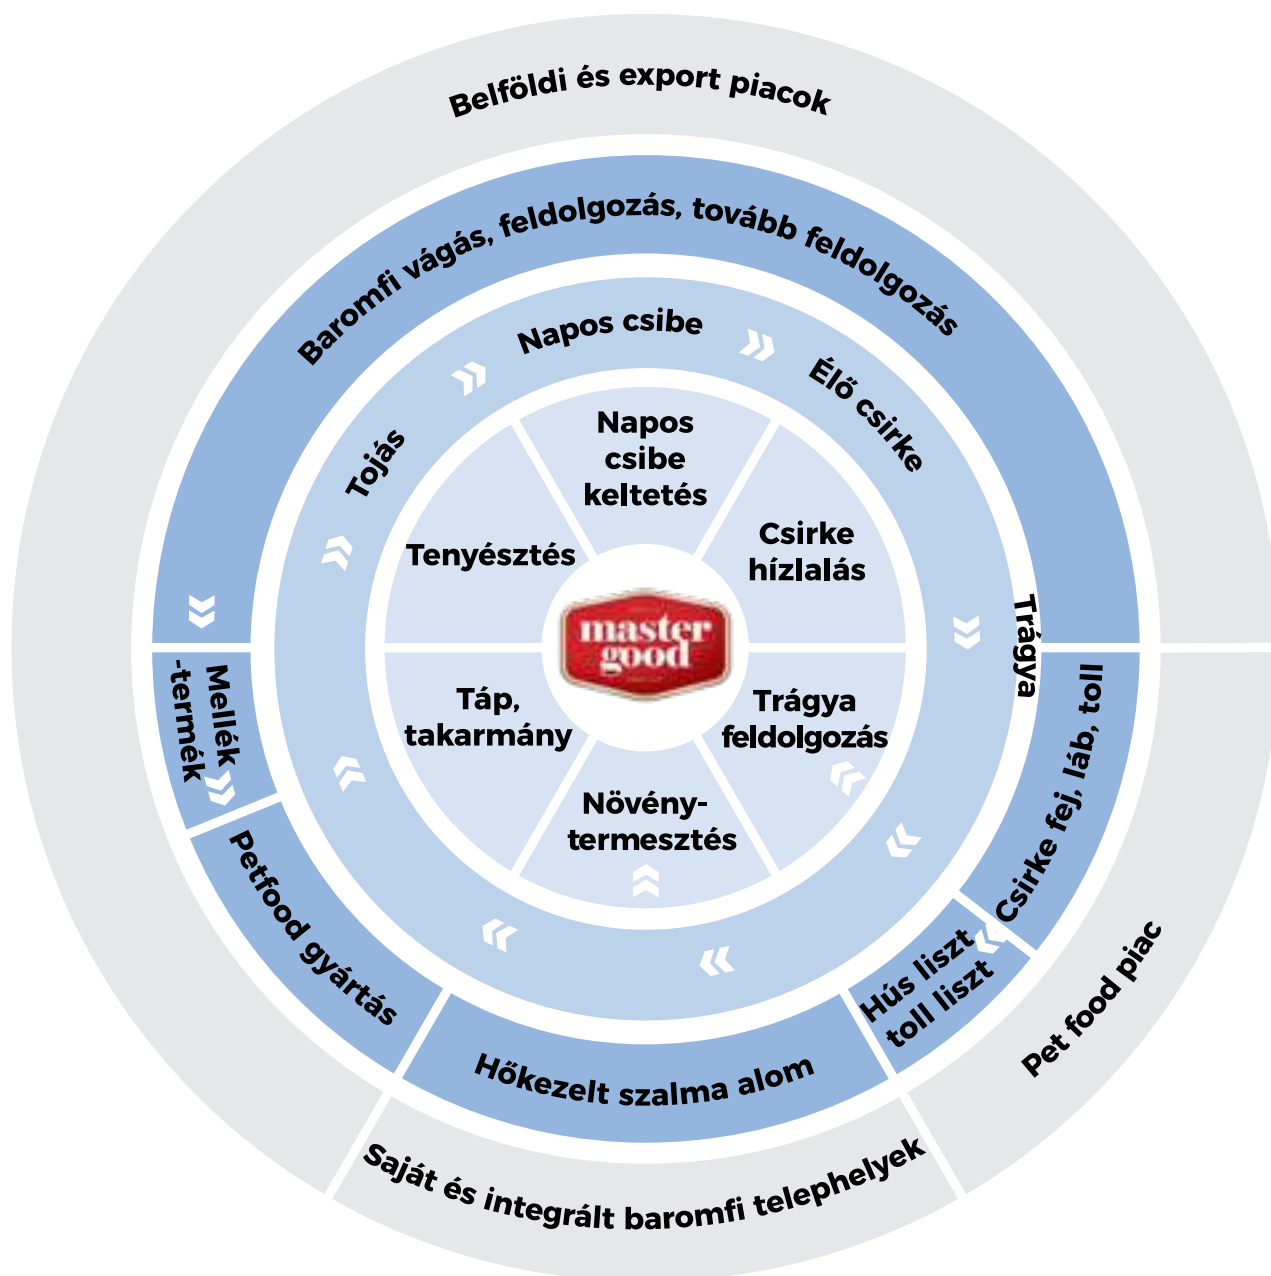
Belföldi és export piacok

Baromfi vágás, feldolgozás, tovább feldolgozás

Napos csibe

Élő csirke

Tojás

Trágya

Napos csibe keltetés

Csirke hízlalás

Tenyésztés

master good

Táp, takarmány

Trágya feldolgozás

Növénytermesztés

Mellék -termék

Csirke fej, láb, toll

Petfood gyártás

Hús liszt toll liszt

Hőkezelt szalma alom

Pet food piac

Saját és integrált baromfi telephelyek